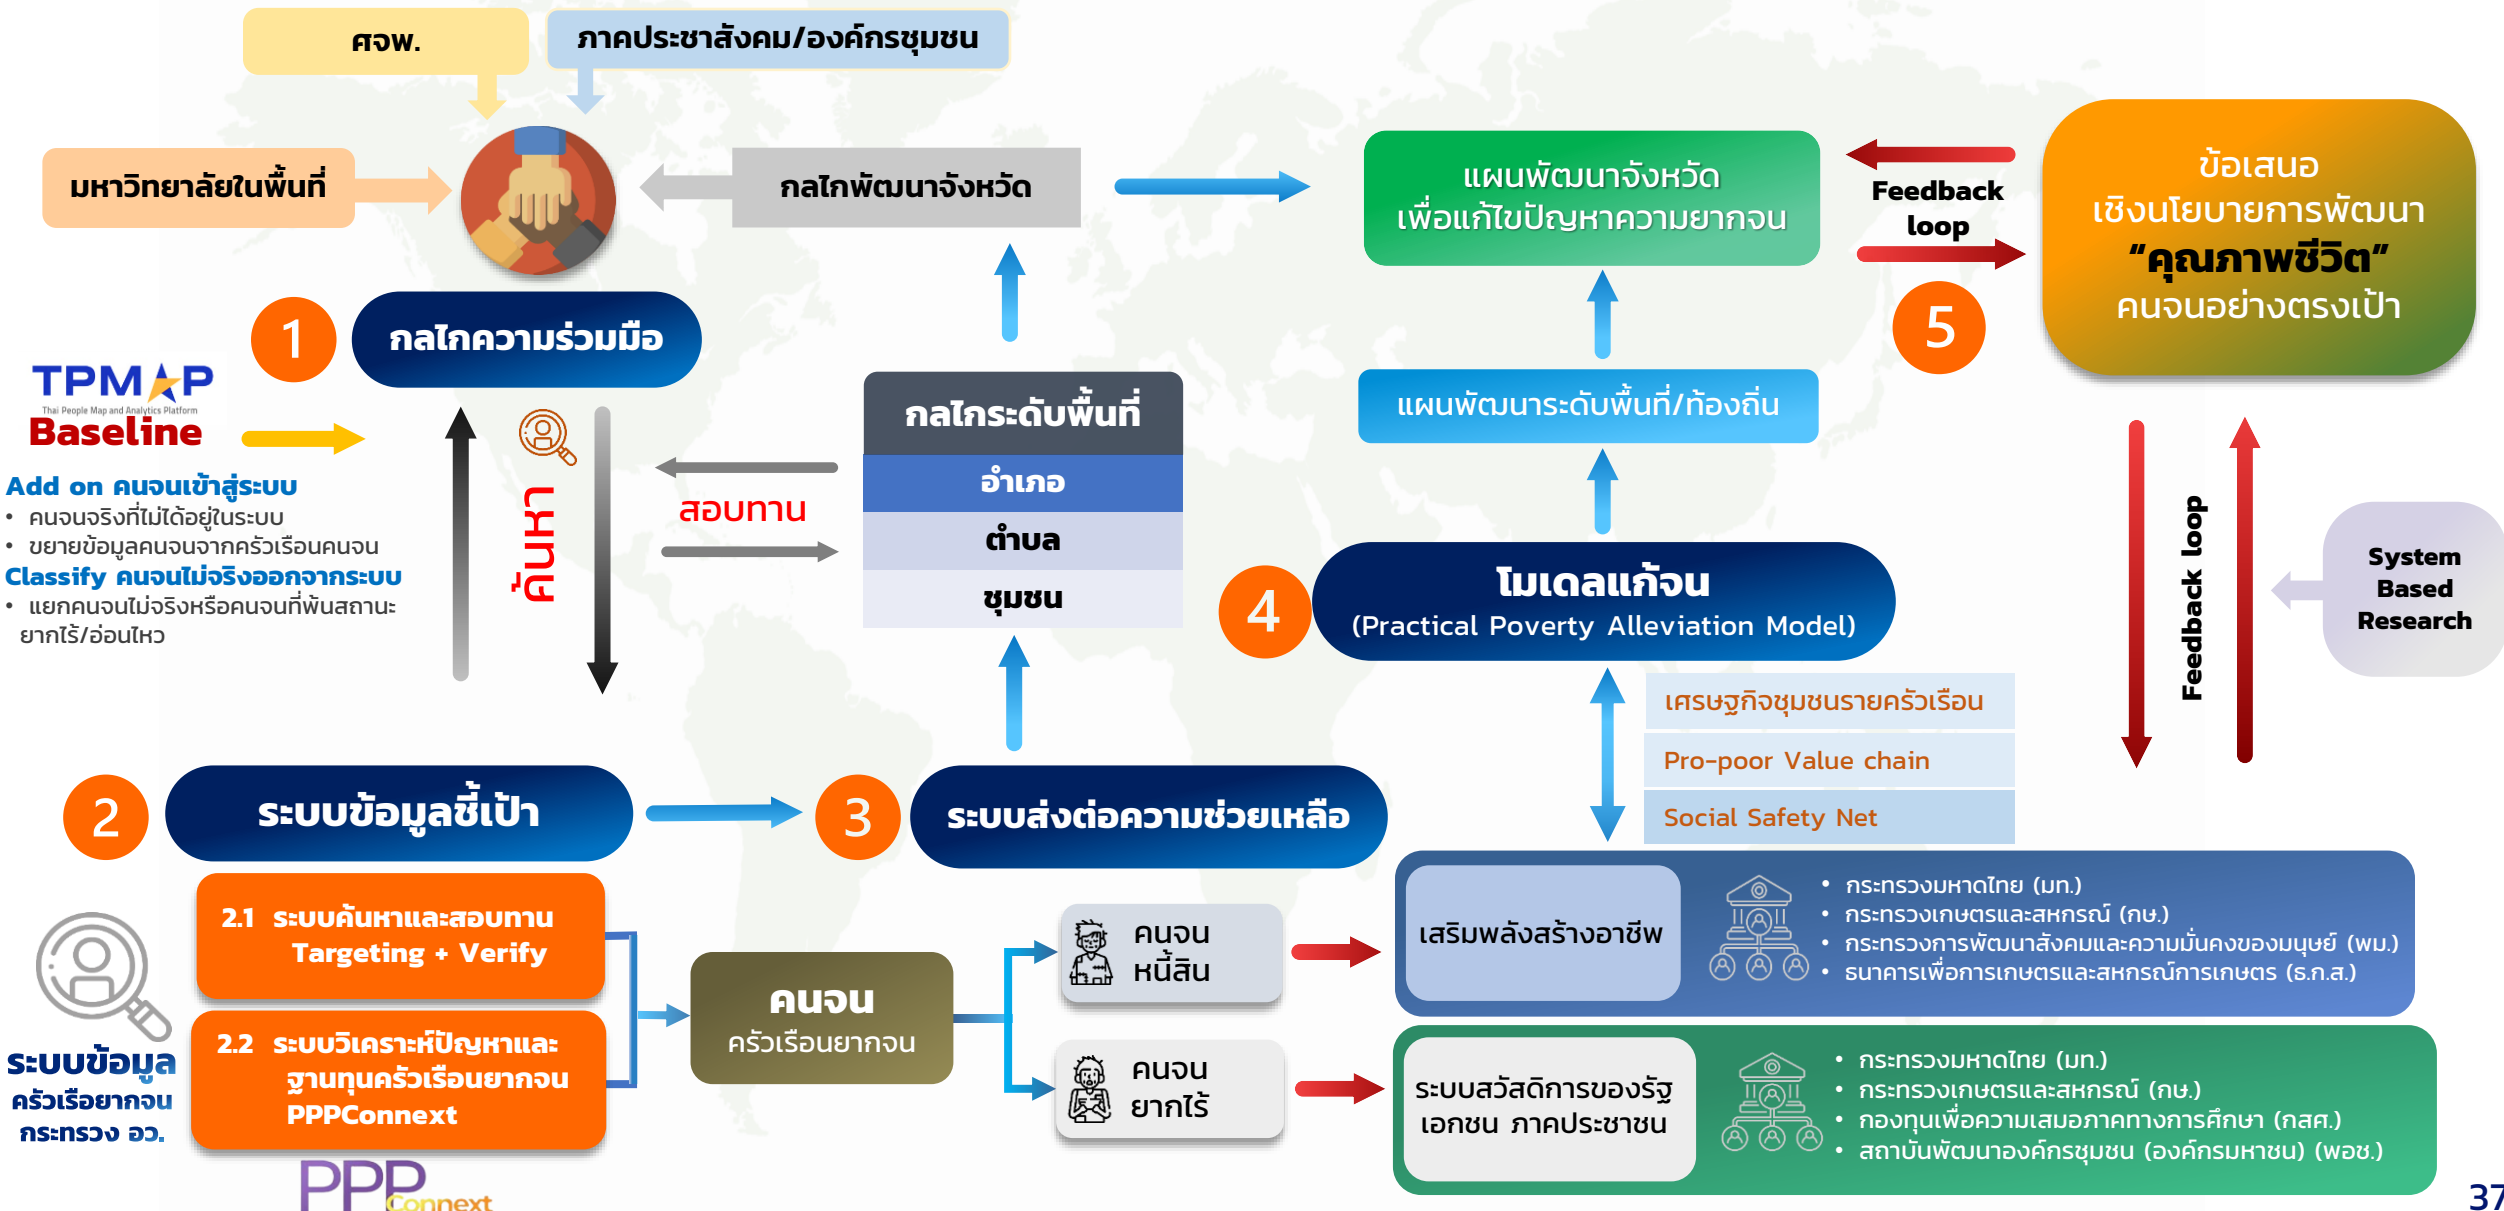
ศจพ.

ภาคประชาสังคม/องค์กรชุมชน

มหาวิทยาลัยในพื้นที่

กลไกพัฒนาจังหวัด

แผนพัฒนาจังหวัด เพื่อแก้ไขปัญหาความยากจน

Feedback loop

ข้อเสนอ เชิงนโยบายการพัฒนา "คุณภาพชีวิต" คนจนอย่างตรงเป้า

1

กลไกความร่วมมือ

5

TPMAP
Thai People Map and Analytics Platform
Baseline

Add on คนจนเข้าสู่ระบบ
• คนจนจริงที่ไม่ได้อยู่ในระบบ
• ขยายข้อมูลคนจนจากครัวเรือนคนจน
Classify คนจนไม่จริงออกจากระบบ
• แยกคนจนไม่จริงหรือคนจนที่พ้นสถานะ ยากไร้/อ่อนไหว

ค้นหา

สอบทาน

กลไกระดับพื้นที่
อำเภอ
ตำบล
ชุมชน

แผนพัฒนาระดับพื้นที่/ท้องถิ่น

4

โมเดลแก้จน
(Practical Poverty Alleviation Model)

Feedback loop

System Based Research

เศรษฐกิจชุมชนรายครัวเรือน
Pro-poor Value chain
Social Safety Net

2

ระบบข้อมูลชี้เป้า

3

ระบบส่งต่อความช่วยเหลือ

2.1 ระบบค้นหาและสอบทาน Targeting + Verify

2.2 ระบบวิเคราะห์ปัญหาและ ฐานทุนครัวเรือนยากจน PPPConnext

ระบบข้อมูล ครัวเรือยากจน กระทรวง อว.

คนจน
ครัวเรือนยากจน

คนจน หนี้สิน

คนจน ยากไร้

เสริมพลังสร้างอาชีพ

• กระทรวงมหาดไทย (มท.)
• กระทรวงเกษตรและสหกรณ์ (กษ.)
• กระทรวงการพัฒนาสังคมและความมั่นคงของมนุษย์ (พม.)
• ธนาคารเพื่อการเกษตรและสหกรณ์การเกษตร (ธ.ก.ส.)

ระบบสวัสดิการของรัฐ เอกชน ภาคประชาชน

• กระทรวงมหาดไทย (มท.)
• กระทรวงเกษตรและสหกรณ์ (กษ.)
• กองทุนเพื่อความเสมอภาคทางการศึกษา (กสศ.)
• สถาบันพัฒนาองค์กรชุมชน (องค์กรมหาชน) (พอช.)

PPP Connext

37